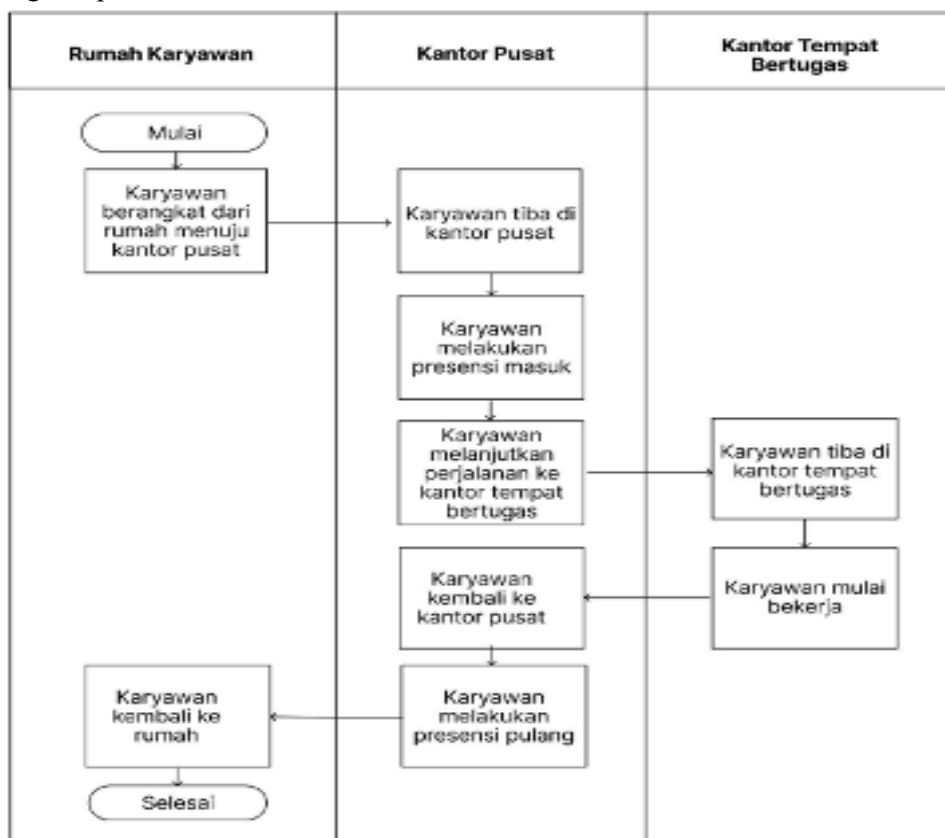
Rumah Karyawan

Kantor Pusat

Kantor Tempat Bertugas

Mulai

Karyawan berangkat dari rumah menuju kantor pusat

Karyawan tiba di kantor pusat

Karyawan melakukan presensi masuk

Karyawan melanjutkan perjalanan ke kantor tempat bertugas

Karyawan tiba di kantor tempat bertugas

Karyawan mulai bekerja

Karyawan kembali ke kantor pusat

Karyawan melakukan presensi pulang

Karyawan kembali ke rumah

Selesai